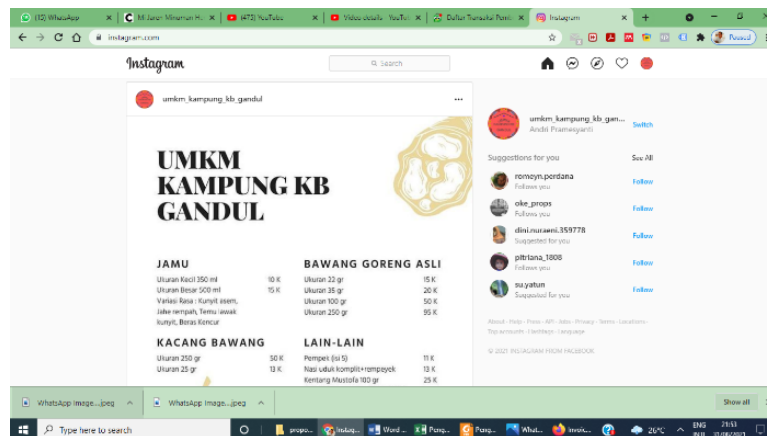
(15) WhatsApp × | MI Jurnal Minuman H... × | (473) YouTube × | Video details - YouTube × | Daftar Transaksi Pend... × | Instagram × | +

instagram.com

Paused

Instagram

Search

umkm_kampung_kb_gandul ...

UMKM KAMPUNG KB GANDUL

JAMU
Ukuran Kecil 350 ml 10 K
Ukuran Besar 500 ml 15 K
Variasi Rasa : Kunyit asem, Jahe rempah, Temu lawak kunyit, Beras Kencur

KACANG BAWANG
Ukuran 250 gr 50 K
Ukuran 25 gr 13 K

BAWANG GORENG ASLI
Ukuran 22 gr 15 K
Ukuran 35 gr 20 K
Ukuran 100 gr 50 K
Ukuran 250 gr 95 K

LAIN-LAIN
Pempek (isi 5) 11 K
Nasi uduk komplit+rempeyek 13 K
Kentang Mustofa 100 gr 25 K

umkm_kampung_kb_gan...
Andri Pramesyanti
Switch

Suggestions for you See All

romeyn.perdana
Follows you
Follow

oke_props
Follows you
Follow

dini.nuraeni.359778
Suggested for you
Follow

pitriana_1808
Follows you
Follow

su.yatun
Suggested for you
Follow

About · Help · Press · API · Jobs · Privacy · Terms · Locations · Top accounts · Hashtags · Language

© 2021 INSTAGRAM FROM FACEBOOK

WhatsApp Image....jpeg ^ | WhatsApp Image....jpeg ^ | Show all ×

Type here to search | propo... | Instag... | Word ... | Pengo... | Pengo... | What... | Invoic... | 26°C | ENG INTL | 21:51 | 17/06/2021